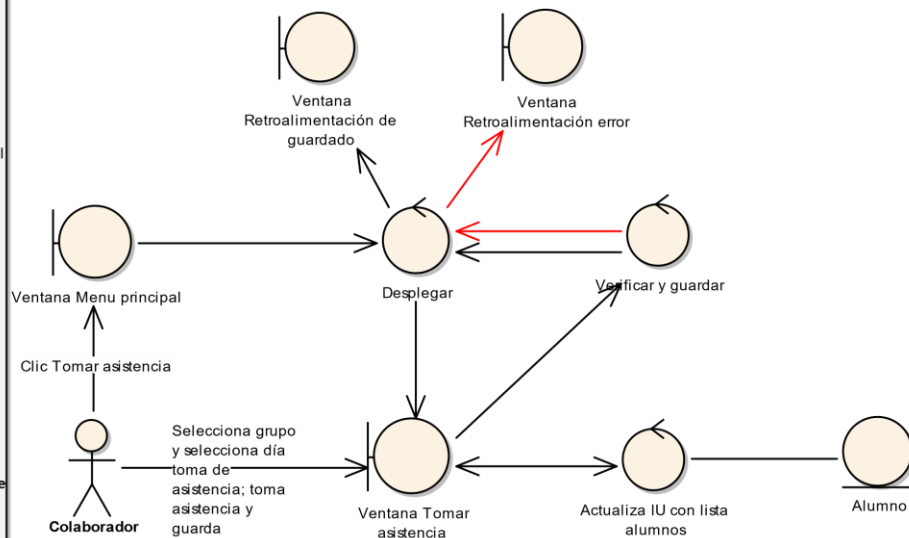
Ventana Retroalimentación de guardado

Ventana Retroalimentación error

Ventana Menu principal

Desplegar

Verificar y guardar

Clic Tomar asistencia

Selecciona grupo y selecciona día toma de asistencia; toma asistencia y guarda

Colaborador

Ventana Tomar asistencia

Actualiza IU con lista alumnos

Alumno